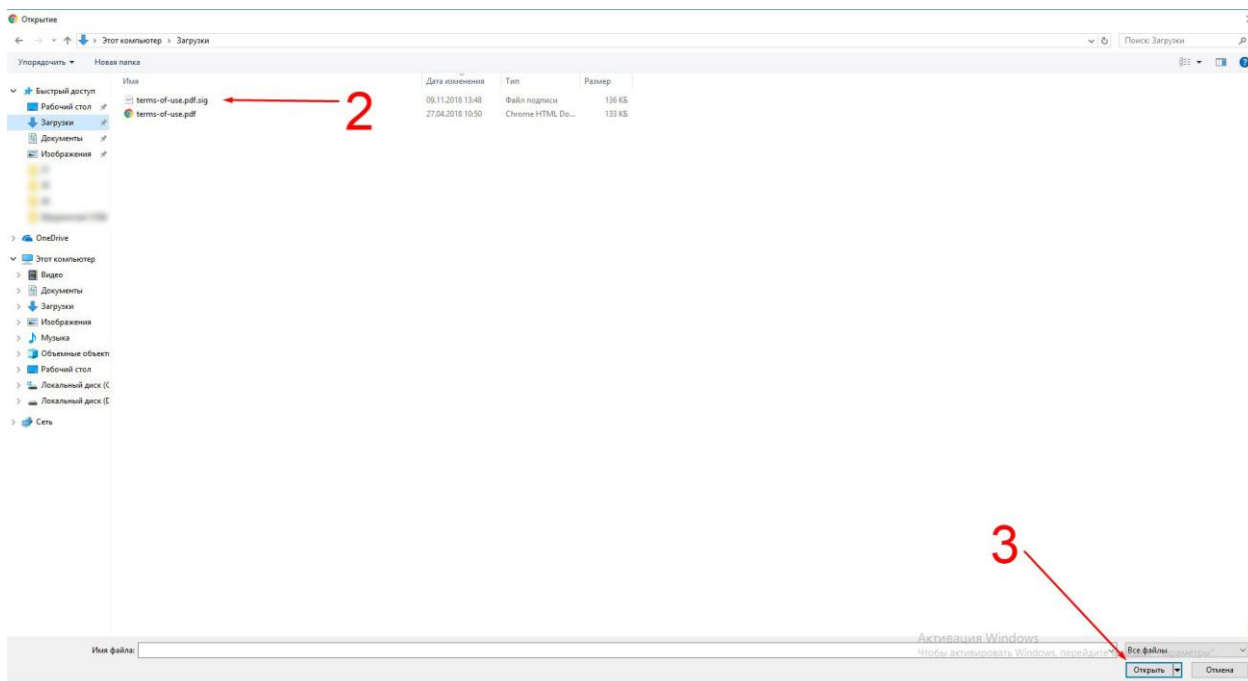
Открытие

Этот компьютер > Загрузки

Поиск: Загрузки

Упорядочить ▾ Новая папка

Быстрый доступ
Рабочий стол
Загрузки
Документы
Изображения
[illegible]
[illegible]
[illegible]
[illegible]

OneDrive

Этот компьютер
Видео
Документы
Загрузки
Изображения
Музыка
Объемные объекты
Рабочий стол
Локальный диск (C
Локальный диск (D

Сеть

| Имя | Дата изменения | Тип | Размер |
|---|---|---|---|
| terms-of-use.pdf.sig | 09.11.2018 13:48 | Файл подписи | 136 КБ |
| terms-of-use.pdf | 27.04.2018 10:50 | Chrome HTML Do... | 133 КБ |

2

3

Имя файла:

Активация Windows
Чтобы активировать Windows, перейдите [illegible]

Все файлы

Открыть

Отмена